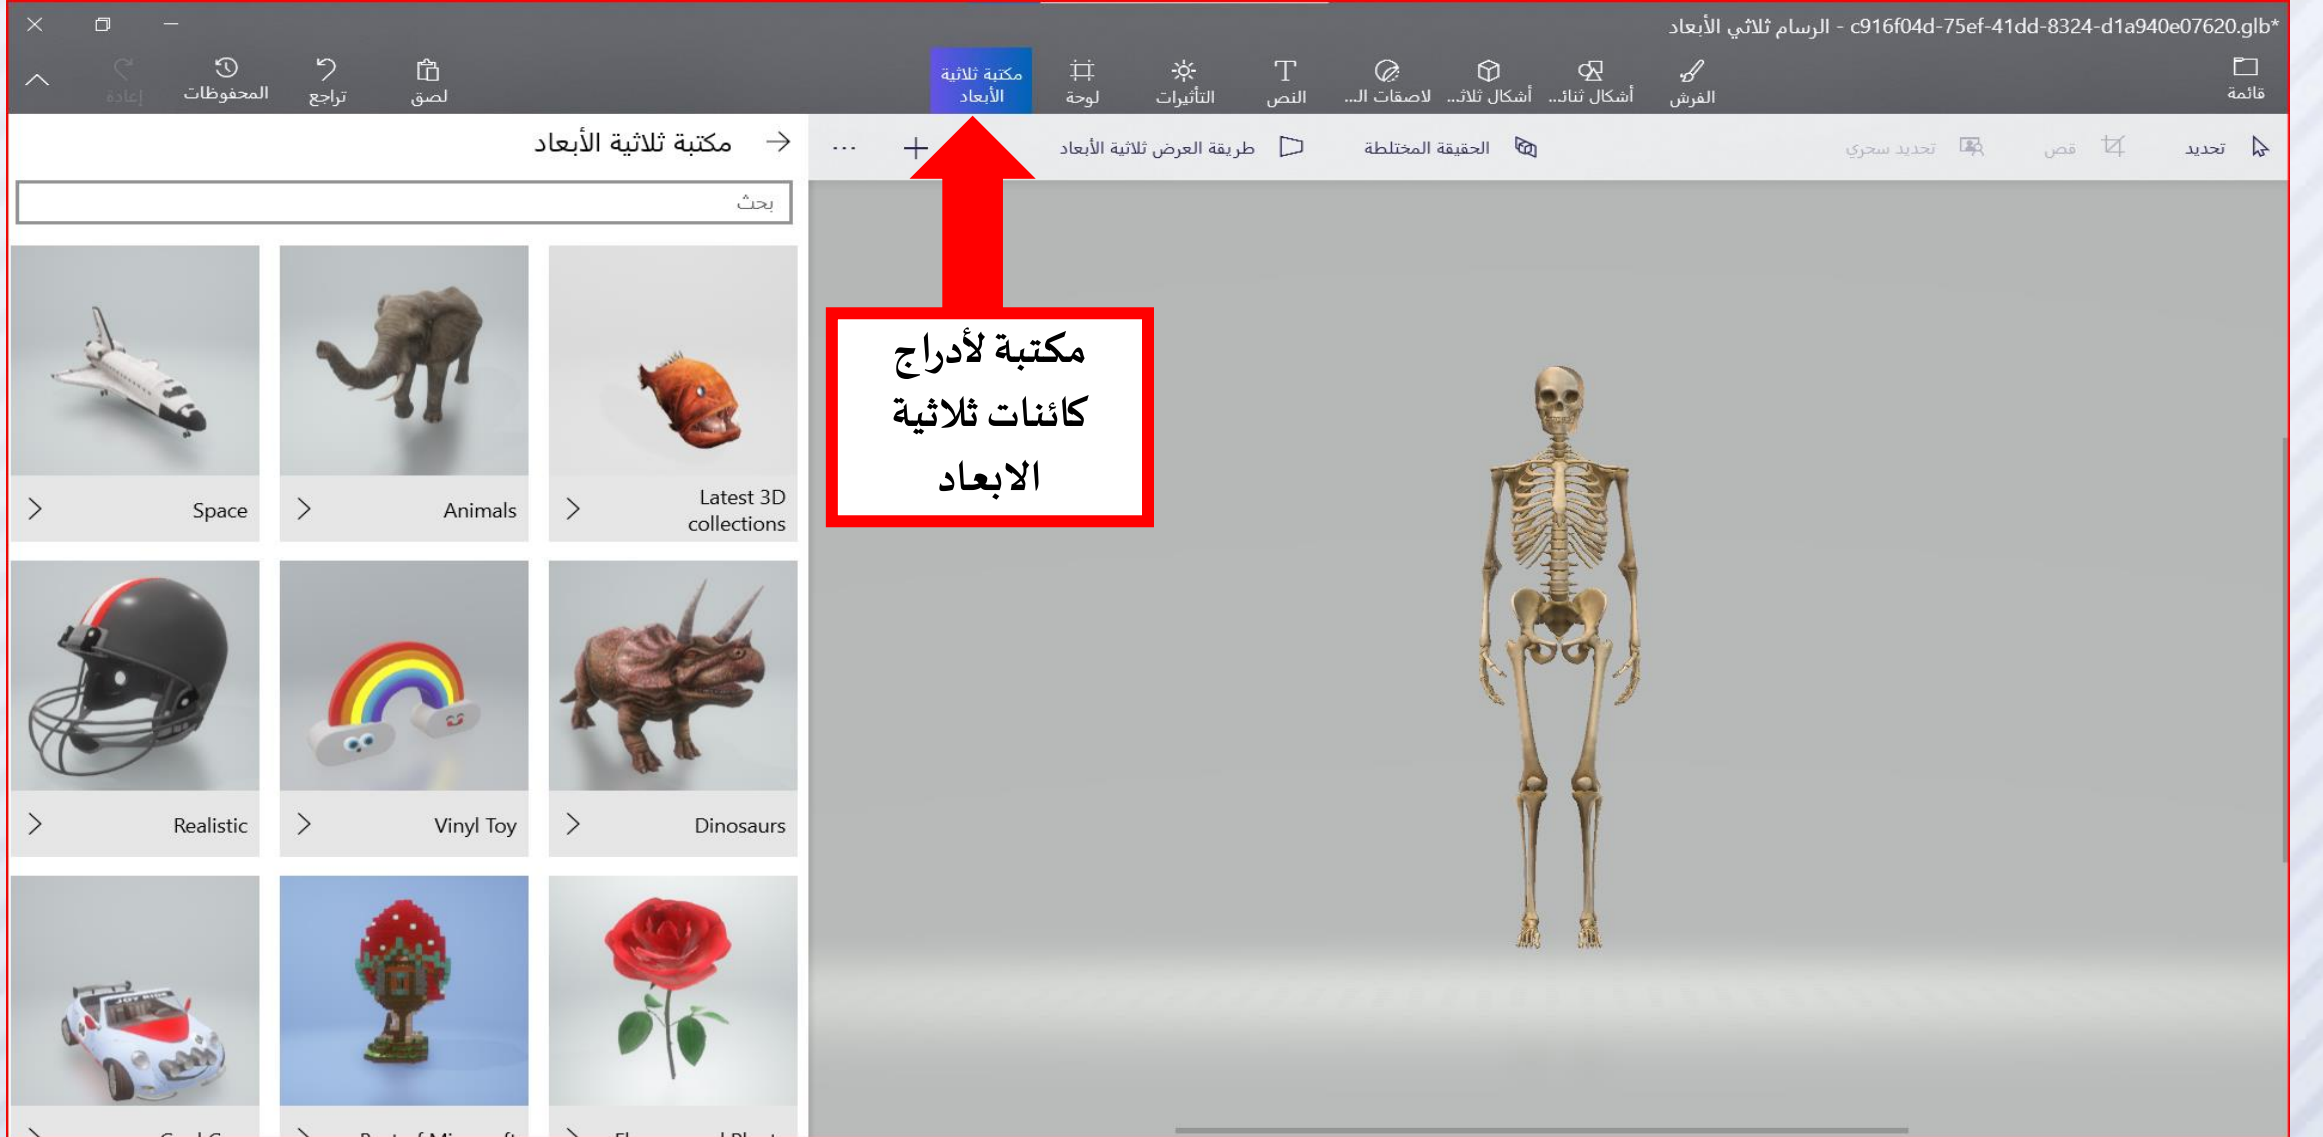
الرسام ثلاثي الأبعاد - c916f04d-75ef-41dd-8324-d1a940e07620.glb*

قائمة
الفرش
أشكال ثنا...
أشكال ثلاث...
لاصقات الـ...
النص
التأثيرات
لوحة
مكتبة ثلاثية الأبعاد
لصق
تراجع
المحفوظات
إعادة

تحديد
قص
تحديد سحري
الحقيقة المختلطة
طريقة العرض ثلاثية الأبعاد
+
...

مكتبة ثلاثية الأبعاد
بحث

مكتبة لأدراج كائنات ثلاثية الابعاد

Latest 3D collections
Animals
Space
Dinosaurs
Vinyl Toy
Realistic
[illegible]
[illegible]
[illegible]